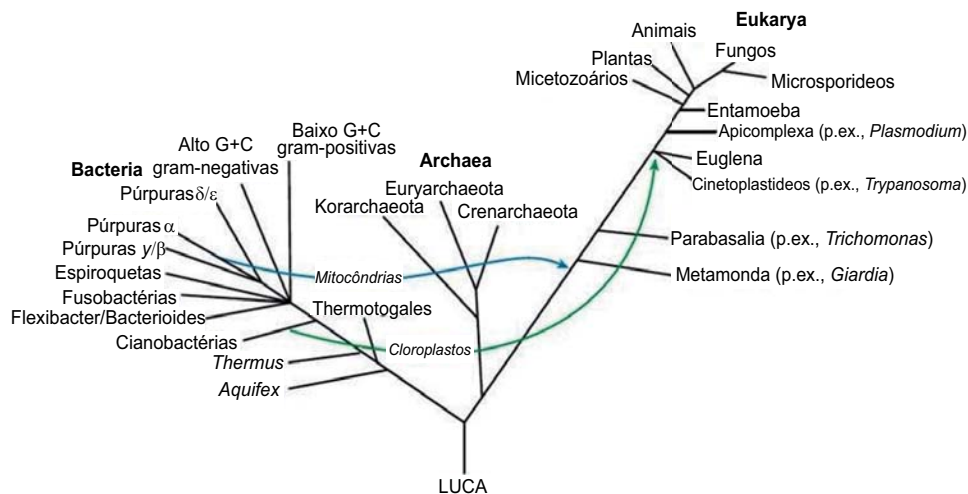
Eukarya
Animais
Plantas
Fungos
Micetozoários
Microsporideos
Entamoeba
Apicomplexa (p.ex., *Plasmodium*)
Euglena
Cinetoplastideos (p.ex., *Trypanosoma*)
Baixo G+C gram-positivas
Alto G+C gram-negativas
Bacteria
Púrpuras $\delta/\varepsilon$
Púrpuras $\alpha$
Púrpuras $y/\beta$
Espiroquetas
Fusobactérias
Flexibacter/Bacterioides
Cianobactérias
*Thermus*
*Aquifex*
Thermotogales
Archaea
Euryarchaeota
Korarchaeota
Crenarchaeota
*Mitocôndrias*
*Cloroplastos*
Parabasalia (p.ex., *Trichomonas*)
Metamonda (p.ex., *Giardia*)
LUCA